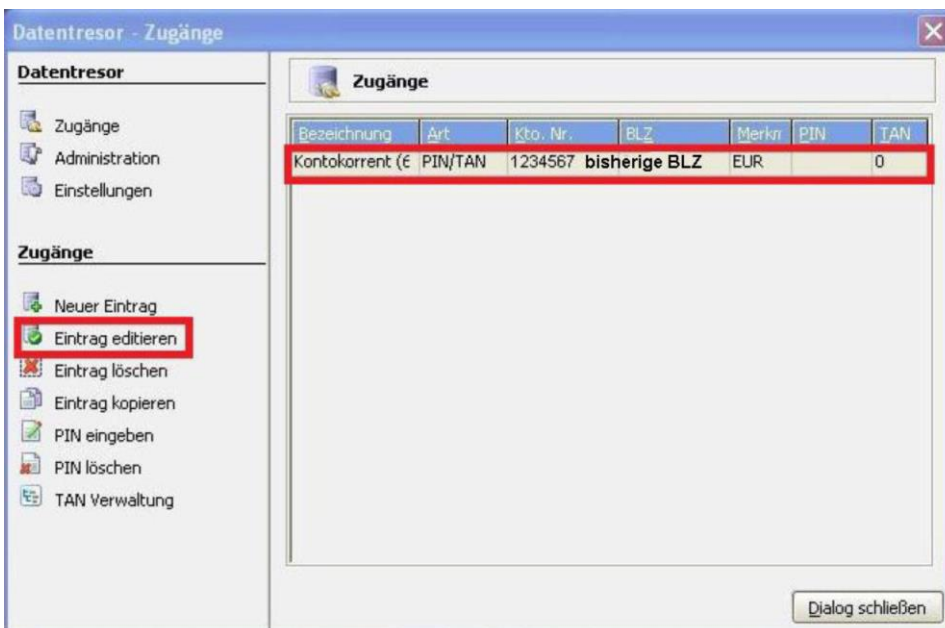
Datentresor - Zugänge

Datentresor

Zugänge
Administration
Einstellungen

Zugänge

Neuer Eintrag
Eintrag editieren
Eintrag löschen
Eintrag kopieren
PIN eingeben
PIN löschen
TAN Verwaltung

Zugänge

| Bezeichnung | Art | Kto. Nr. | BLZ | Merkn | PIN | TAN |
|---|---|---|---|---|---|---|
| Kontokorrent (€ | PIN/TAN | 1234567 | bisherige BLZ | EUR | | 0 |

Dialog schließen